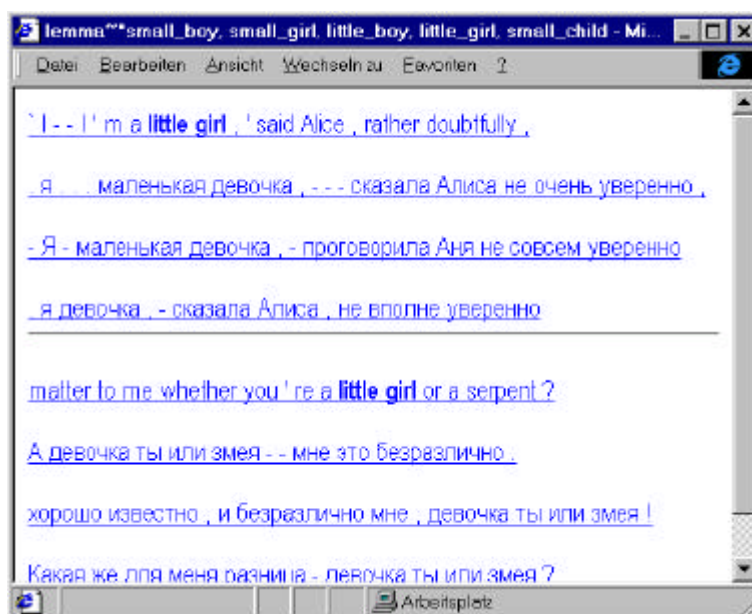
lemma="small_boy, small_girl, little_boy, little_girl, small_child - Mi...

Datei Bearbeiten Ansicht Wechseln zu Favoriten ?

` I - - I ' m a **little girl** , ' said Alice , rather doubtfully ,

я . . . маленькая девочка , - - - сказала Алиса не очень уверенно ,

- Я - маленькая девочка , - проговорила Аня не совсем уверенно

я девочка , - сказала Алиса , не вполне уверенно

matter to me whether you ' re a **little girl** or a serpent ?

А девочка ты или змея - - мне это безразлично .

хорошо известно , и безразлично мне , девочка ты или змея !

Какая же для меня разница - девочка ты или змея ?

Arbeitsplatz